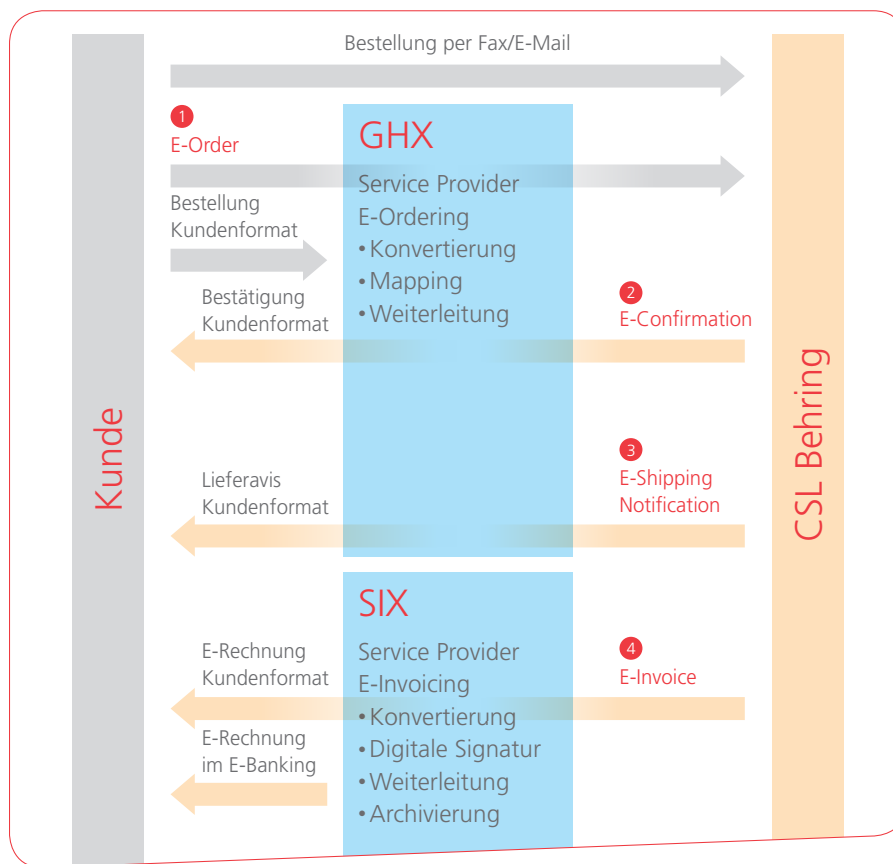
Bestellung per Fax/E-Mail

1
E-Order

GHX
Service Provider
E-Ordering
• Konvertierung
• Mapping
• Weiterleitung

Bestellung
Kundenformat

Bestätigung
Kundenformat

2
E-Confirmation

Kunde

CSL Behring

Lieferavis
Kundenformat

3
E-Shipping
Notification

SIX
Service Provider
E-Invoicing
• Konvertierung
• Digitale Signatur
• Weiterleitung
• Archivierung

E-Rechnung
Kundenformat

4
E-Invoice

E-Rechnung
im E-Banking